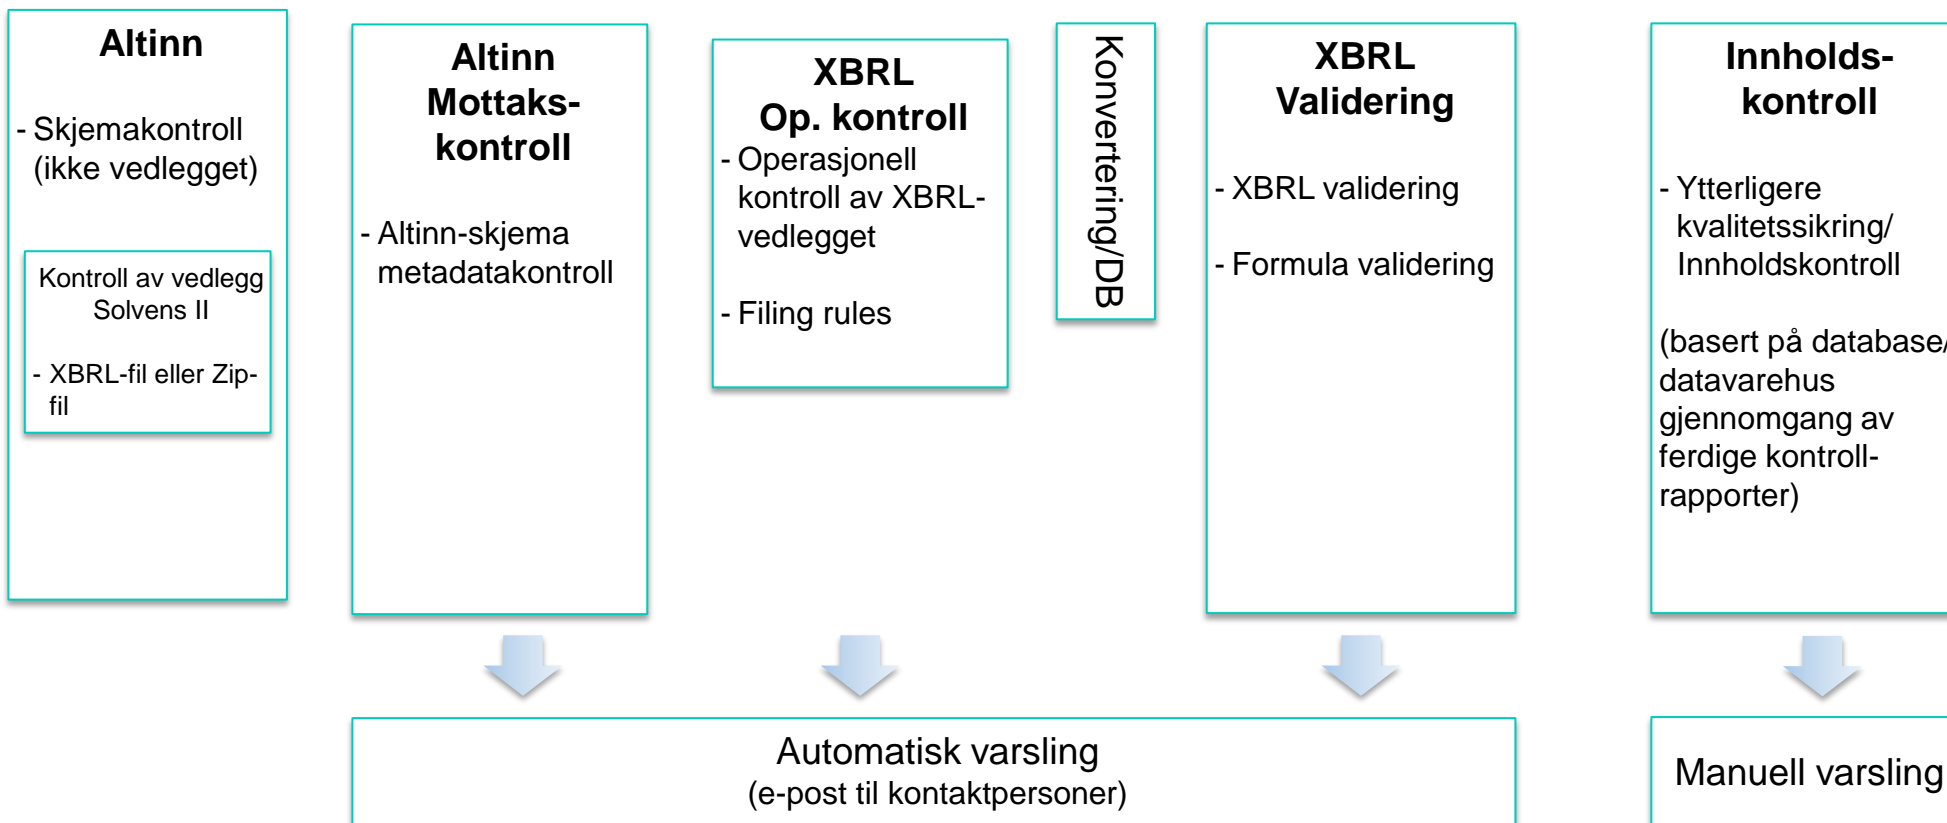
Altinn

- Skjemakontroll (ikke vedlegget)

Kontroll av vedlegg Solvens II

- XBRL-fil eller Zip-fil

Altinn Mottaks-kontroll

- Altinn-skjema metadatakontroll

XBRL Op. kontroll

- Operasjonell kontroll av XBRL-vedlegget

- Filing rules

Konvertering/DB

XBRL Validering

- XBRL validering

- Formula validering

Innholds-kontroll

- Ytterligere kvalitetssikring/ Innholdskontroll

(basert på database/ datavarehus gjennomgang av ferdige kontroll-rapporter)

Automatisk varsling
(e-post til kontaktpersoner)

Manuell varsling